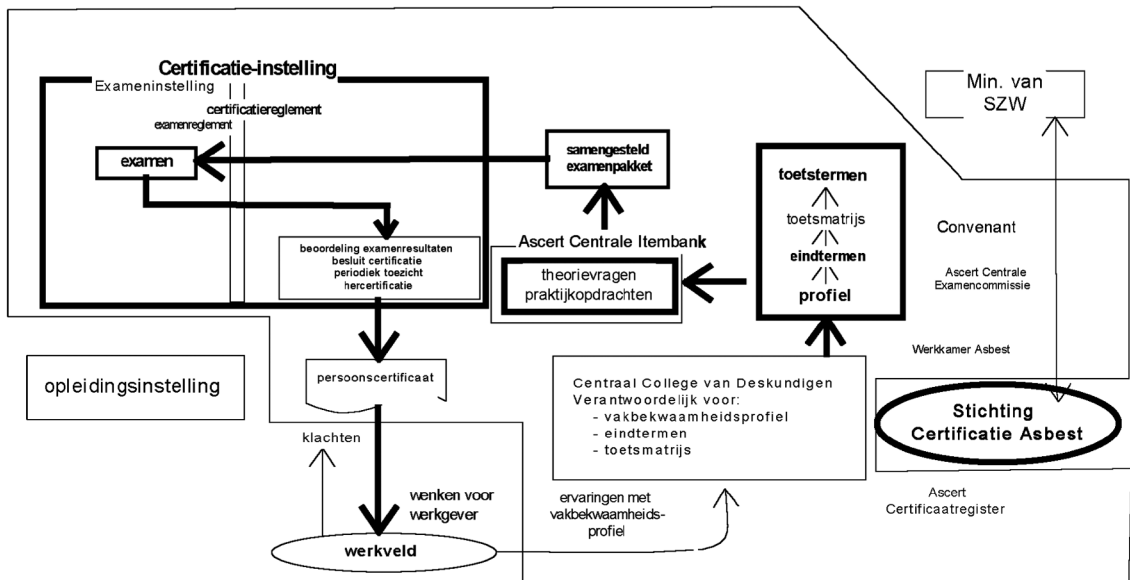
Certificatie-instelling

Exameninstelling

certificatiereglement

examenreglement

examen

samengesteld examenpakket

toetstermen

toetsmatrijs

eindtermen

profiel

Min. van SZW

Convenant

Ascert Centrale Itembank

theorievragen praktijkopdrachten

beoordeling examenresultaten besluit certificatie periodiek toezicht hercertificatie

Ascert Centrale Examencommissie

Werkkamer Asbest

opleidingsinstelling

persoonscertificaat

Centraal College van Deskundigen Verantwoordelijk voor:
- vakbekwaamheidsprofiel
- eindtermen
- toetsmatrijs

Stichting Certificatie Asbest

klachten

wenken voor werkgever

werkveld

ervaringen met vakbekwaamheids-profiel

Ascert Certificaatregister